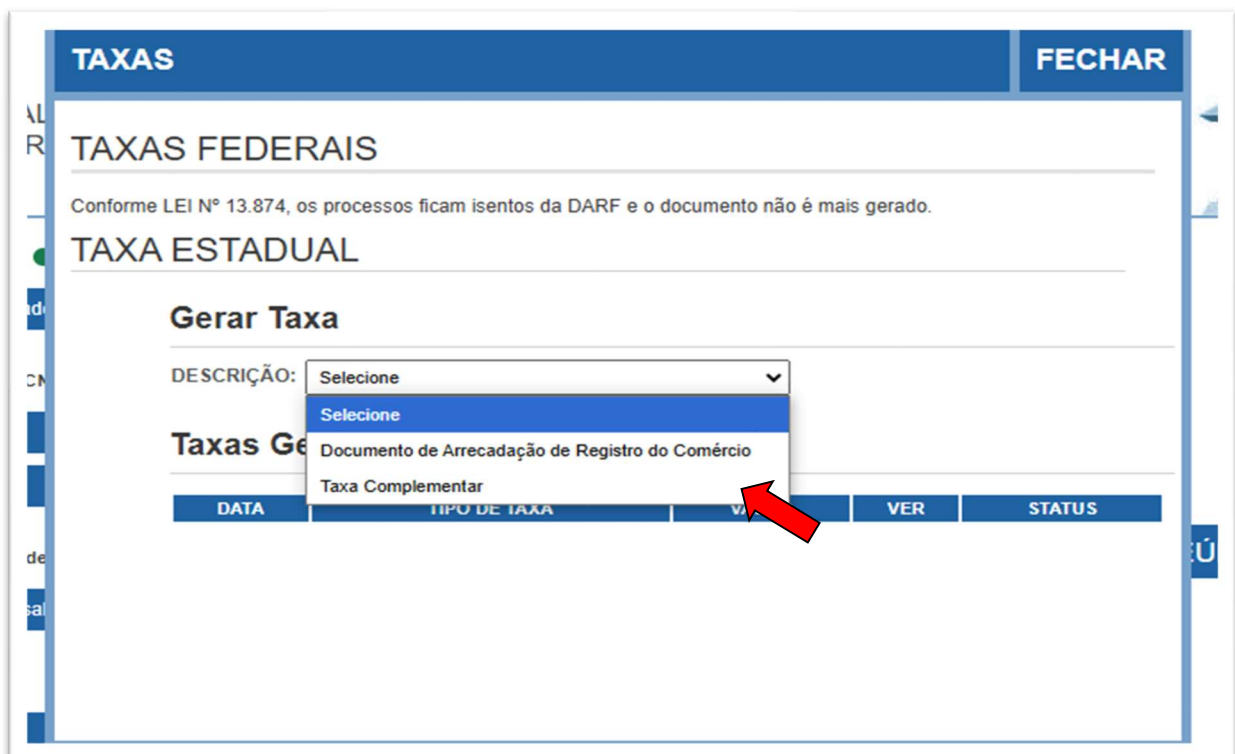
TAXAS

FECHAR

TAXAS FEDERAIS

Conforme LEI Nº 13.874, os processos ficam isentos da DARF e o documento não é mais gerado.

TAXA ESTADUAL

Gerar Taxa

DESCRIÇÃO: Selecione

Selecione
Documento de Arrecadação de Registro do Comércio
Taxa Complementar

Taxas Ge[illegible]

| DATA | TIPO DE TAXA | VA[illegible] | VER | STATUS |
|---|---|---|---|---|